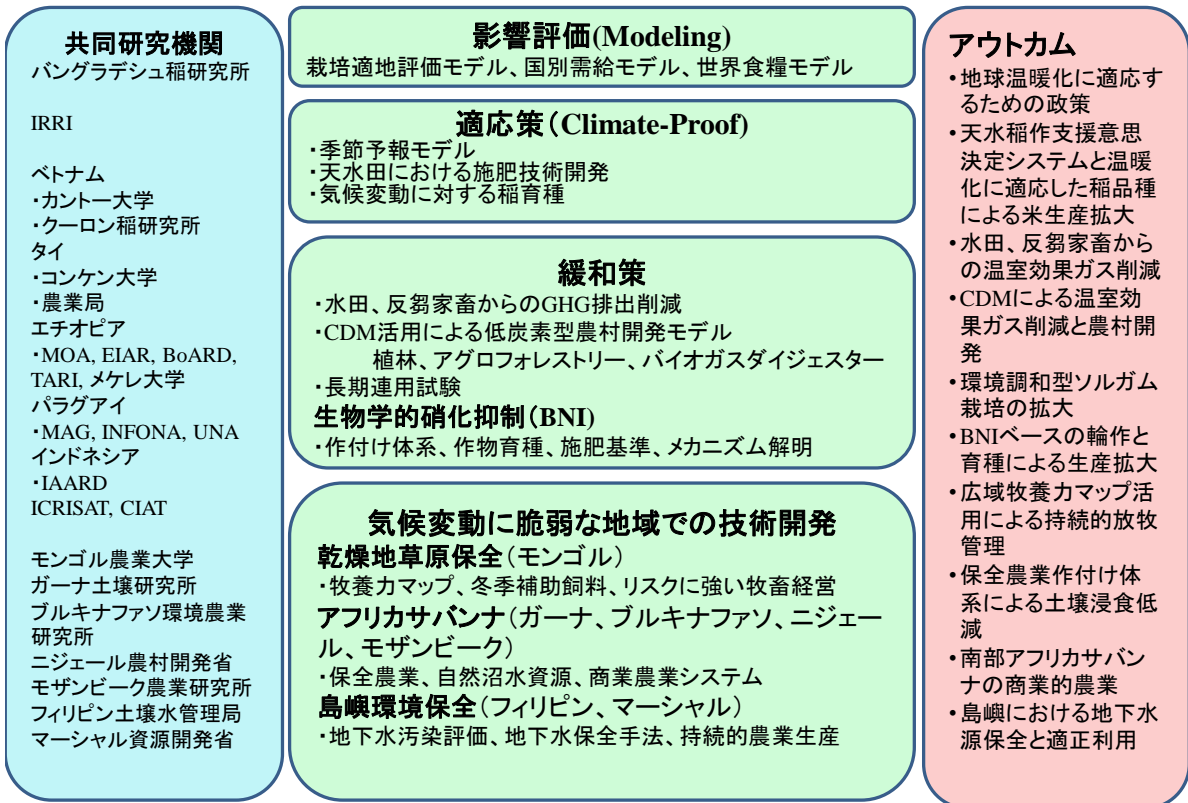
共同研究機関
バングラデシュ稲研究所

IRRI

ベトナム
・カントー大学
・クーロン稲研究所
タイ
・コンケン大学
・農業局
エチオピア
・MOA, EIAR, BoARD, TARI, メケレ大学
パラグアイ
・MAG, INFONA, UNA
インドネシア
・IAARD
ICRISAT, CIAT

モンゴル農業大学
ガーナ土壌研究所
ブルキナファソ環境農業研究所
ニジェール農村開発省
モザンビーク農業研究所
フィリピン土壌水管理局
マーシャル資源開発省

影響評価(Modeling)
栽培適地評価モデル、国別需給モデル、世界食糧モデル

適応策(Climate-Proof)
・季節予報モデル
・天水田における施肥技術開発
・気候変動に対する稲育種

緩和策
・水田、反芻家畜からのGHG排出削減
・CDM活用による低炭素型農村開発モデル
植林、アグロフォレストリー、バイオガスダイジェスター
・長期連用試験
生物学的硝化抑制(BNI)
・作付け体系、作物育種、施肥基準、メカニズム解明

気候変動に脆弱な地域での技術開発
乾燥地草原保全(モンゴル)
・牧養力マップ、冬季補助飼料、リスクに強い牧畜経営
アフリカサバンナ(ガーナ、ブルキナファソ、ニジェール、モザンビーク)
・保全農業、自然沼水資源、商業農業システム
島嶼環境保全(フィリピン、マーシャル)
・地下水汚染評価、地下水保全手法、持続的農業生産

アウトカム
・地球温暖化に適応するための政策
・天水稲作支援意思決定システムと温暖化に適応した稲品種による米生産拡大
・水田、反芻家畜からの温室効果ガス削減
・CDMによる温室効果ガス削減と農村開発
・環境調和型ソルガム栽培の拡大
・BNIベースの輪作と育種による生産拡大
・広域牧養力マップ活用による持続的放牧管理
・保全農業作付け体系による土壌浸食低減
・南部アフリカサバンナの商業的農業
・島嶼における地下水源保全と適正利用